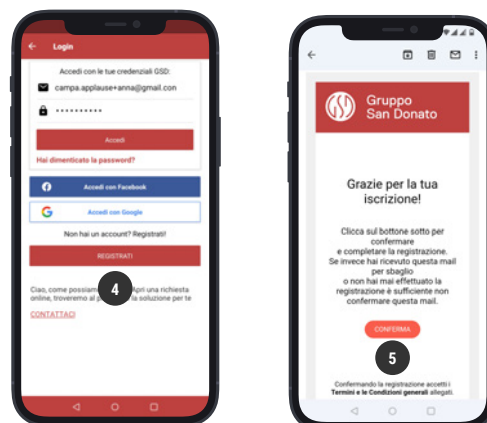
Login

Accedi con le tue credenziali GSD:

campa.applause+anna@gmail.con

••••••••••

Accedi

Hai dimenticato la password?

Accedi con Facebook

Accedi con Google

Non hai un account? Registrati!

REGISTRATI

Ciao, come possiam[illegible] 4 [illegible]pri una richiesta online, troveremo al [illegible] la soluzione per te

CONTATTACI

Gruppo San Donato

Grazie per la tua iscrizione!

Clicca sul bottone sotto per confermare e completare la registrazione. Se invece hai ricevuto questa mail per sbaglio o non hai mai effettuato la registrazione è sufficiente non confermare questa mail.

CONFERMA

5

Confermando la registrazione accetti i Termini e le Condizioni generali allegati.